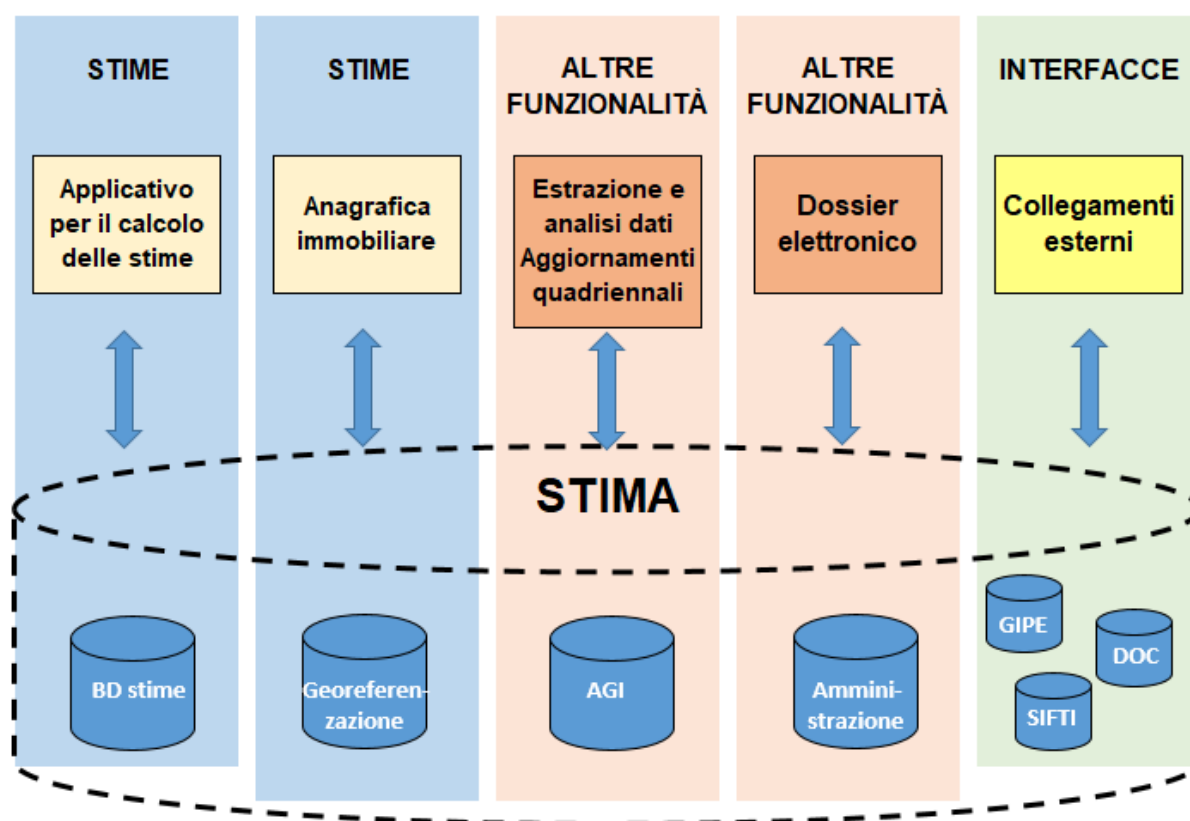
STIME

Applicativo per il calcolo delle stime

BD stime

STIME

Anagrafica immobiliare

Georeferenzazione

ALTRE FUNZIONALITÀ

Estrazione e analisi dati Aggiornamenti quadriennali

AGI

ALTRE FUNZIONALITÀ

Dossier elettronico

Amministrazione

INTERFACCE

Collegamenti esterni

GIPE

DOC

SIFTI

STIMA